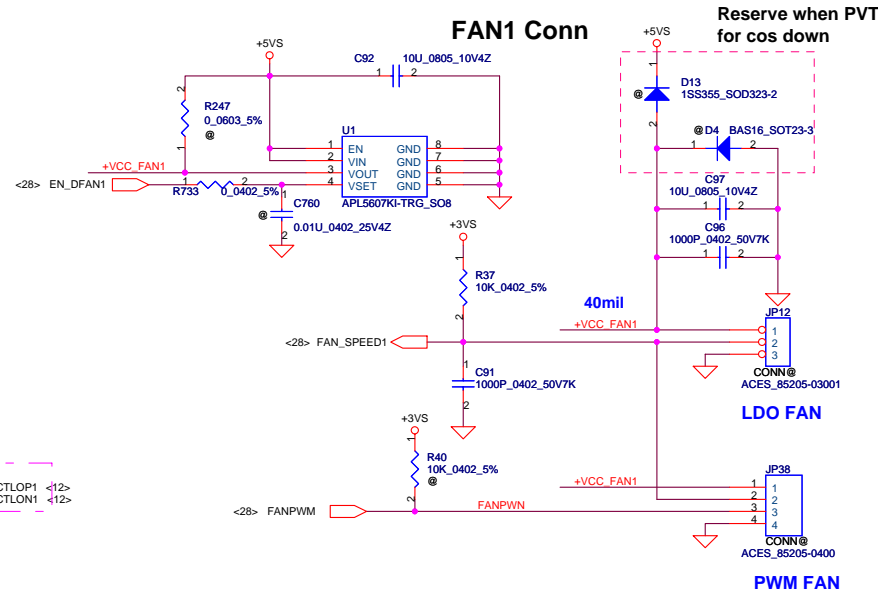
FAN1 Conn

Reserve when PVT for cos down

+5VS
C92
10U_0805_10V4Z
1 2
R247
0_0603_5%
@
2
1
U1
EN
VIN
VOUT
VSET
GND
GND
GND
GND
1
2
3
4
8
7
6
5
APL5607KI-TRG_SO8
+VCC_FAN1
<28> EN_DFAN1
R733
1 2
0_0402_5%
1
@
C760
0.01U_0402_25V4Z
2

+5VS
D13
@
1SS355_SOD323-2
2
1
@ D4
BAS16_SOT23-3
1 2
C97
10U_0805_10V4Z
1 2
C96
1000P_0402_50V7K
1 2

+3VS
1
R37
10K_0402_5%
2
40mil
+VCC_FAN1
<28> FAN_SPEED1
1
C91
1000P_0402_50V7K
2
JP12
1
2
3
CONN@
ACES_85205-03001
LDO FAN

+3VS
1
R40
10K_0402_5%
@
2
CTLOP1 <12>
CTLON1 <12>
+VCC_FAN1
<28> FANPWM
FANPWN
JP38
1
2
3
4
1
2
3
4
CONN@
ACES_85205-0400
PWM FAN